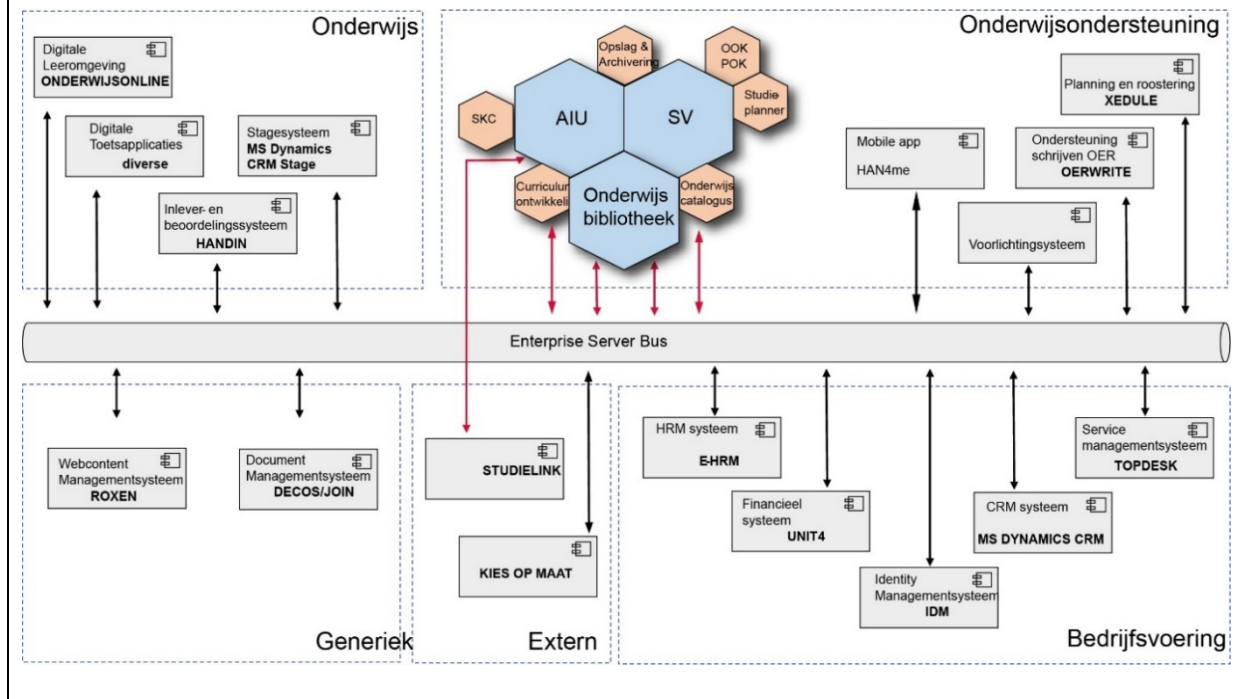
Onderwijs

Digitale Leeromgeving
ONDERWIJSONLINE

Digitale Toetsapplicaties
diverse

Stagesysteem
MS Dynamics CRM Stage

Inlever- en beoordelingssysteem
HANDIN

Onderwijsondersteuning

Opslag & Archivering

OOK POK

SKC

AIU

SV

Studie planner

Curriculum ontwikkeli

Onderwijs bibliotheek

Onderwijs catalogus

Planning en roostering
XEDULE

Mobile app
HAN4me

Ondersteuning schrijven OER
OERWRITE

Voorlichtingsysteem

Enterprise Server Bus

Webcontent Managementsysteem
ROXEN

Document Managementsysteem
DECOS/JOIN

Generiek

STUDIELINK

KIES OP MAAT

Extern

HRM systeem
E-HRM

Financieel systeem
UNIT4

Identity Managementsysteem
IDM

CRM systeem
MS DYNAMICS CRM

Service managementsysteem
TOPDESK

Bedrijfsvoering